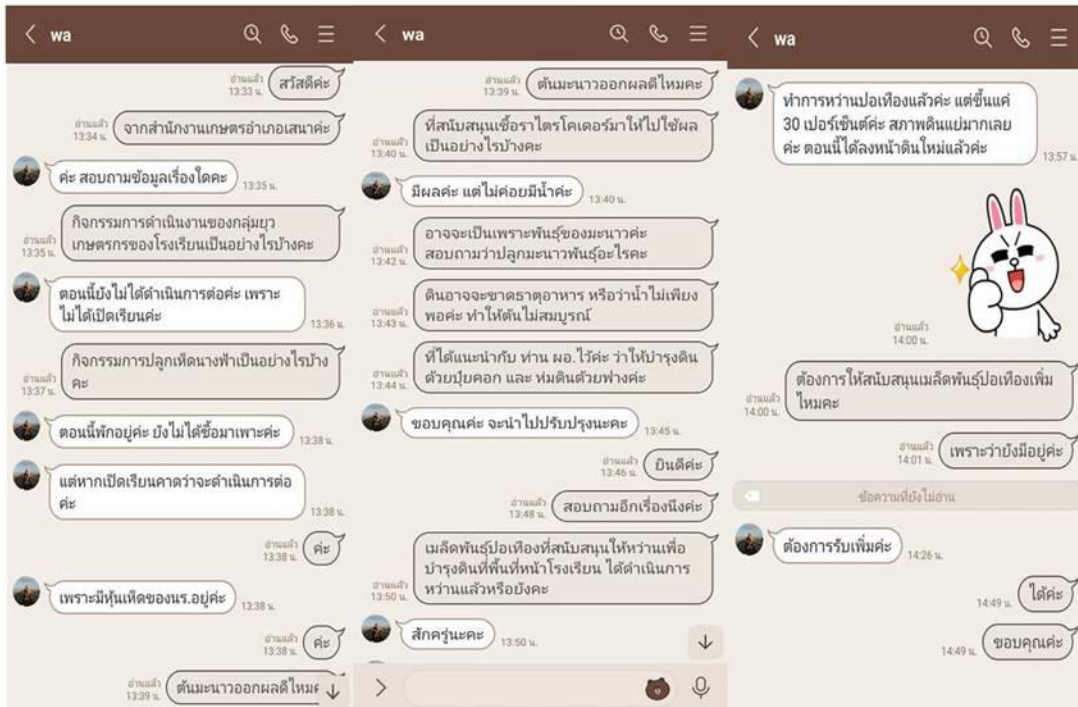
< wa

อ่านแล้ว 13.33 น. สวัสดีค่ะ

อ่านแล้ว 13.34 น. จากสำนักงานเกษตรอำเภอเสนาค่ะ

ค่ะ สอบถามข้อมูลเรื่องใดคะ 13.35 น.

อ่านแล้ว 13.35 น. กิจกรรมการดำเนินงานของกลุ่มยุวเกษตรกรของโรงเรียนเป็นอย่างไรบ้างคะ

ตอนนี้ยังไม่ได้ดำเนินการต่อค่ะ เพราะไม่ได้เปิดเรียนค่ะ 13.36 น.

อ่านแล้ว 13.37 น. กิจกรรมการปลูกเห็ดนางฟ้าเป็นอย่างไรบ้างคะ

ตอนนี้พักอยู่ค่ะ ยังไม่ได้ซื้อมาเพาะค่ะ 13.38 น.

แต่หากเปิดเรียนคาดว่าจะดำเนินการต่อค่ะ 13.38 น.

อ่านแล้ว 13.38 น. ค่ะ

เพราะมีหุ้นเห็ดของนร.อยู่ค่ะ 13.38 น.

อ่านแล้ว 13.38 น. ค่ะ

อ่านแล้ว 13.39 น. ต้นมะนาวออกผลดีไหม

< wa

อ่านแล้ว 13.39 น. ต้นมะนาวออกผลดีไหมคะ

อ่านแล้ว 13.40 น. ที่สนับสนุนเชื้อราไตรโคเดอร์มาให้ไปใช้ผลเป็นอย่างไรบ้างคะ

มีผลค่ะ แต่ไม่ค่อยมีน้ำค่ะ 13.40 น.

อ่านแล้ว 13.42 น. อาจจะเป็นเพราะพันธุ์ของมะนาวค่ะ สอบถามว่าปลูกมะนาวพันธุ์อะไรคะ

อ่านแล้ว 13.43 น. ดินอาจจะขาดธาตุอาหาร หรือว่าน้ำไม่เพียงพอค่ะ ทำให้ต้นไม่สมบูรณ์

อ่านแล้ว 13.44 น. ที่ได้แนะนำกับ ท่าน ผอ.ไว้ค่ะ ว่าให้บำรุงดินด้วยปุ๋ยคอก และ ห่มดินด้วยฟางค่ะ

ขอบคุณค่ะ จะนำไปปรับปรุงนะคะ 13.45 น.

อ่านแล้ว 13.46 น. ยินดีค่ะ

อ่านแล้ว 13.48 น. สอบถามอีกเรื่องนึงค่ะ

อ่านแล้ว 13.50 น. เมล็ดพันธุ์ปอเทืองที่สนับสนุนให้หว่านเพื่อบำรุงดินที่พื้นที่หน้าโรงเรียน ได้ดำเนินการหว่านแล้วหรือยังคะ

สักครู่นะคะ 13.50 น.

< wa

ทำการหว่านปอเทืองแล้วค่ะ แต่ขึ้นแค่ 30 เปอร์เซ็นต์ค่ะ สภาพดินแย่มากเลยค่ะ ตอนนี้ได้ลงหน้าดินใหม่แล้วค่ะ 13.57 น.

อ่านแล้ว 14.00 น.

อ่านแล้ว 14.00 น. ต้องการให้สนับสนุนเมล็ดพันธุ์ปอเทืองเพิ่มไหมคะ

อ่านแล้ว 14.01 น. เพราะว่ายังมีอยู่ค่ะ

ข้อความที่ยังไม่อ่าน

ต้องการรับเพิ่มค่ะ 14.26 น.

14.49 น. ได้ค่ะ

14.49 น. ขอบคุณค่ะ